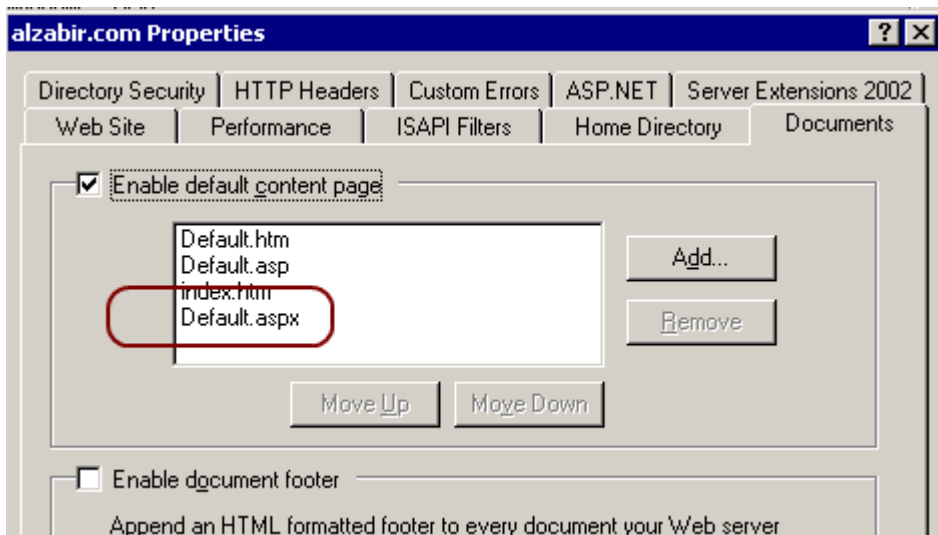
alzabir.com Properties

? X

Directory Security | HTTP Headers | Custom Errors | ASP.NET | Server Extensions 2002
Web Site | Performance | ISAPI Filters | Home Directory | Documents

☑ Enable default content page

Default.htm
Default.asp
index.htm
Default.aspx

Add...

Remove

Move Up

Move Down

☐ Enable document footer

Append an HTML formatted footer to every document your Web server